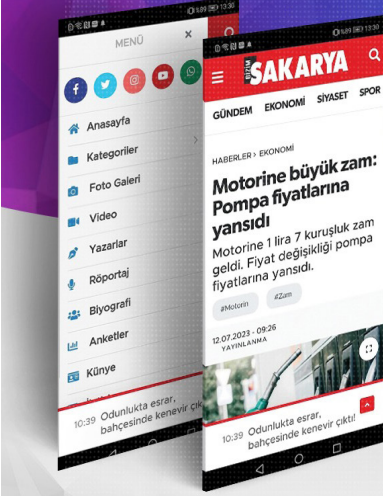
13:30
MENÜ
×
Anasayfa
Kategoriler
Foto Galeri
Video
Yazarlar
Röportaj
Biyografi
Anketler
Künye
10:39 Odunlukta esrar, bahçesinde kenevir çıktı!

13:30
BİZİM SAKARYA
GÜNDEM EKONOMİ SİYASET SPOR
HABERLER > EKONOMİ
Motorine büyük zam: Pompa fiyatlarına yansıdı
Motorine 1 lira 7 kuruşluk zam geldi. Fiyat değişikliği pompa fiyatlarına yansıdı.
#Motorin #Zam
12.07.2023 - 09:26
YAYINLANMA
10:39 Odunlukta esrar, bahçesinde kenevir çıktı!